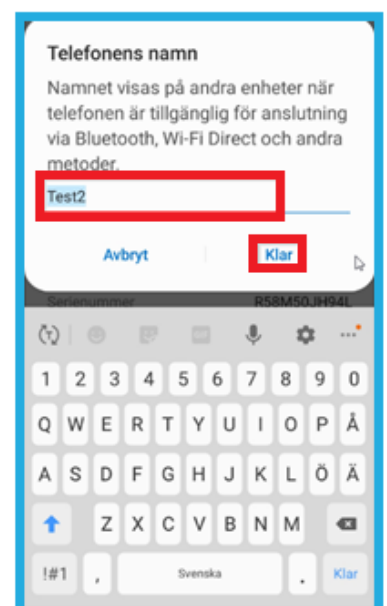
Telefonens namn

Namnet visas på andra enheter när telefonen är tillgänglig för anslutning via Bluetooth, Wi-Fi Direct och andra metoder.

Test2

Avbryt

Klar

Serienummer R58M50JH94L

1 2 3 4 5 6 7 8 9 0

Q W E R T Y U I O P Å

A S D F G H J K L Ö Ä

Z X C V B N M

!#1 , Svenska . Klar